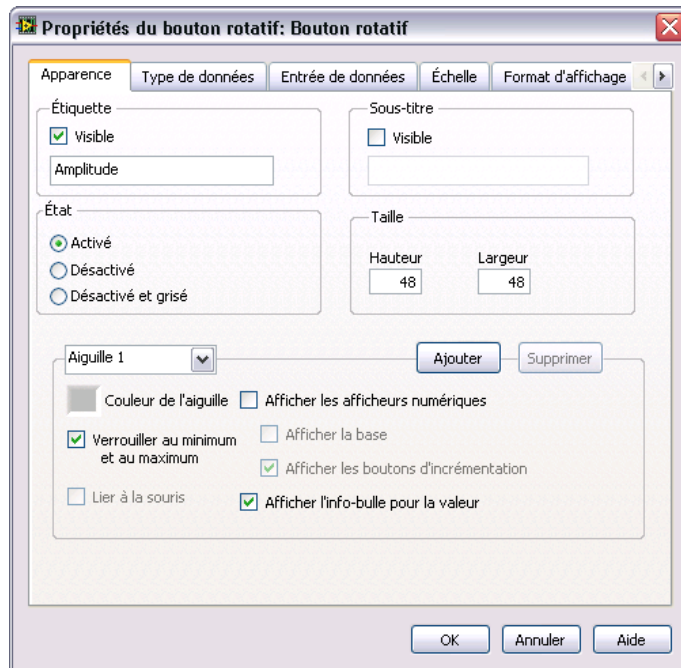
Propriétés du bouton rotatif: Bouton rotatif

Apparence | Type de données | Entrée de données | Échelle | Format d'affichage

Étiquette
Visible
Amplitude

Sous-titre
Visible

État
Activé
Désactivé
Désactivé et grisé

Taille
Hauteur
48
Largeur
48

Aiguille 1
Ajouter
Supprimer

Couleur de l'aiguille
Afficher les afficheurs numériques
Verrouiller au minimum et au maximum
Afficher la base
Afficher les boutons d'incrémentation
Lier à la souris
Afficher l'info-bulle pour la valeur

OK
Annuler
Aide